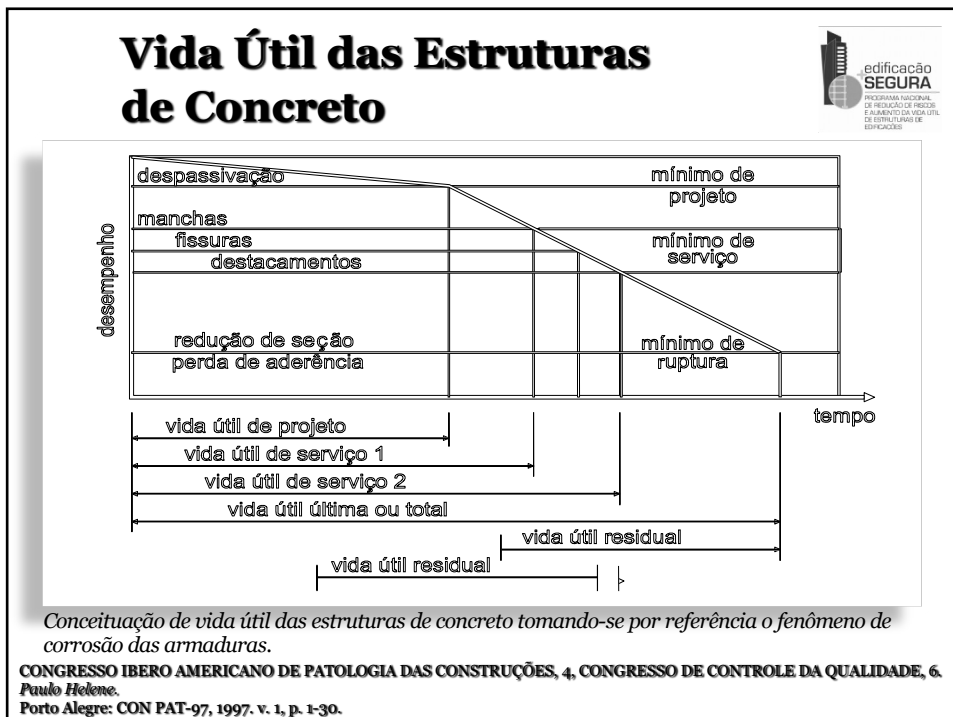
Vida Útil das Estruturas de Concreto

edificação SEGURA
PROGRAMA NACIONAL DE REDUÇÃO DE RISCOS E AUMENTO DA VIDA ÚTIL DE ESTRUTURAS DE EDIFICAÇÕES

despassivação
mínimo de projeto
manchas
fissuras
destacamentos
mínimo de serviço
desempenho
redução de seção
perda de aderência
mínimo de ruptura
tempo
vida útil de projeto
vida útil de serviço 1
vida útil de serviço 2
vida útil última ou total
vida útil residual
vida útil residual

Conceituação de vida útil das estruturas de concreto tomando-se por referência o fenômeno de corrosão das armaduras.

CONGRESSO IBERO AMERICANO DE PATOLOGIA DAS CONSTRUÇÕES, 4, CONGRESSO DE CONTROLE DA QUALIDADE, 6.
Paulo Helene.
Porto Alegre: CON PAT-97, 1997. v. 1, p. 1-30.